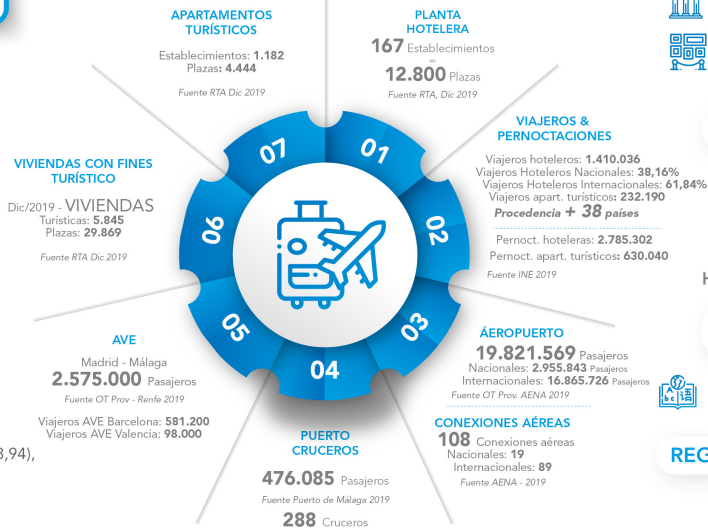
APARTAMENTOS TURÍSTICOS

Establecimientos: 1.182
Plazas: 4.444

Fuente RTA Dic 2019

PLANTA HOTELERA

167 Establecimientos
-
12.800 Plazas

Fuente RTA, Dic 2019

VIAJEROS & PERNOCTACIONES

Viajeros hoteleros: 1.410.036
Viajeros Hoteleros Nacionales: 38,16%
Viajeros Hoteleros Internacionales: 61,84%
Viajeros apart. turísticos: 232.190
Procedencia + 38 países

Pernoct. hoteleras: 2.785.302
Pernoct. apart. turísticos: 630.040

Fuente INE 2019

VIVIENDAS CON FINES TURÍSTICO

Dic/2019 - VIVIENDAS
Turísticas: 5.845
Plazas: 29.869

Fuente RTA Dic 2019

07
01
06
02
05
03
04

AVE

Madrid - Málaga
2.575.000 Pasajeros

Fuente OT Prov - Renfe 2019

Viajeros AVE Barcelona: 581.200
Viajeros AVE Valencia: 98.000

ÁEROPUERTO

19.821.569 Pasajeros
Nacionales: 2.955.843 Pasajeros
Internacionales: 16.865.726 Pasajeros

Fuente OT Prov. AENA 2019

CONEXIONES ÁEREAS

108 Conexiones aéreas
Nacionales: 19
Internacionales: 89

Fuente AENA - 2019

PUERTO CRUCEROS

476.085 Pasajeros

Fuente Puerto de Málaga 2019

288 Cruceros

3,94),

H

REG